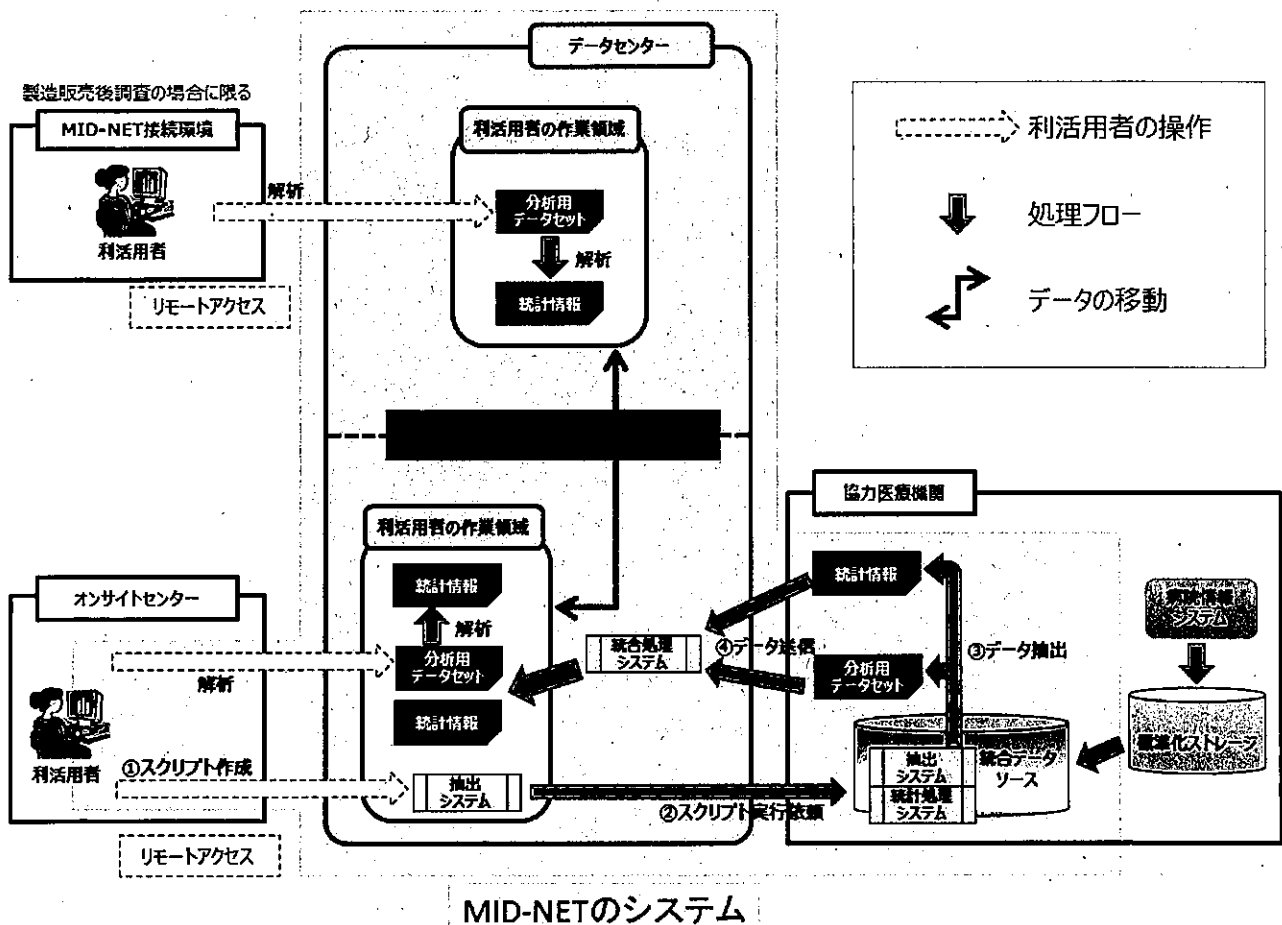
データセンター

製造販売後調査の場合に限る

MID-NET接続環境

利活用者

解析

リモートアクセス

利活用者の作業領域

分析用データセット

解析

統計情報

利活用者の操作

処理フロー

データの移動

協力医療機関

利活用者の作業領域

統計情報

解析

分析用データセット

統計情報

抽出システム

オンサイトセンター

解析

利活用者

①スクリプト作成

リモートアクセス

統合処理システム

④データ送信

統計情報

分析用データセット

③データ抽出

病院情報システム

標準化ストレージ

抽出システム

統計処理システム

統合データソース

②スクリプト実行依頼

MID-NETのシステム